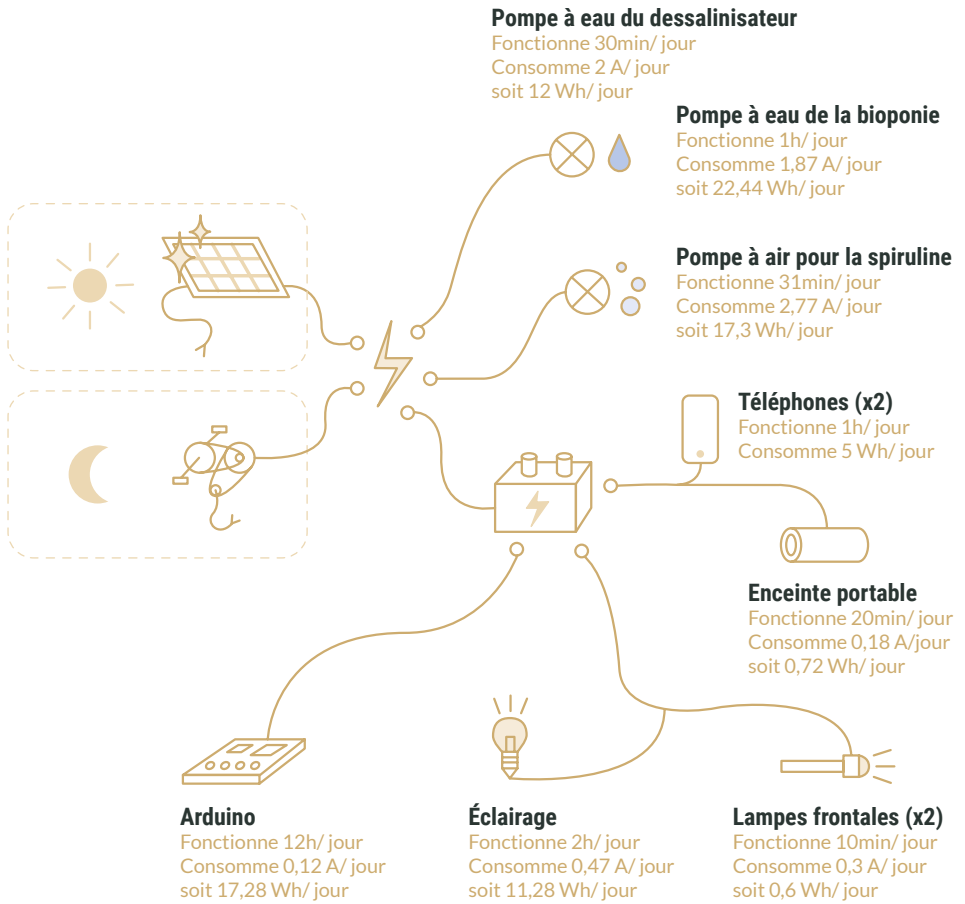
Pompe à eau du dessalinisateur
Fonctionne 30min/ jour
Consomme 2 A/ jour
soit 12 Wh/ jour

Pompe à eau de la bioponie
Fonctionne 1h/ jour
Consomme 1,87 A/ jour
soit 22,44 Wh/ jour

Pompe à air pour la spiruline
Fonctionne 31min/ jour
Consomme 2,77 A/ jour
soit 17,3 Wh/ jour

Téléphones (x2)
Fonctionne 1h/ jour
Consomme 5 Wh/ jour

Enceinte portable
Fonctionne 20min/ jour
Consomme 0,18 A/jour
soit 0,72 Wh/ jour

Arduino
Fonctionne 12h/ jour
Consomme 0,12 A/ jour
soit 17,28 Wh/ jour

Éclairage
Fonctionne 2h/ jour
Consomme 0,47 A/ jour
soit 11,28 Wh/ jour

Lampes frontales (x2)
Fonctionne 10min/ jour
Consomme 0,3 A/ jour
soit 0,6 Wh/ jour